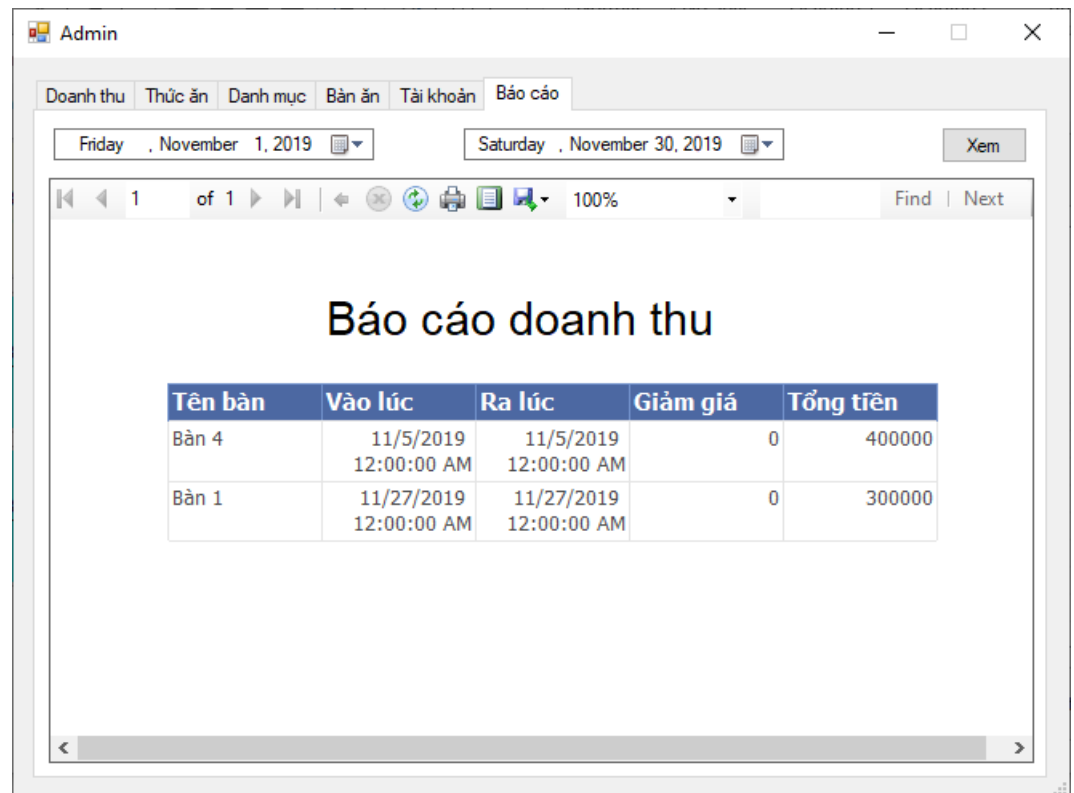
Admin

Doanh thu | Thức ăn | Danh mục | Bàn ăn | Tài khoản | Báo cáo

Friday , November 1, 2019

Saturday , November 30, 2019

Xem

1 of 1

100%

Find | Next

Báo cáo doanh thu

| Tên bàn | Vào lúc | Ra lúc | Giảm giá | Tổng tiền |
|---|---|---|---|---|
| Bàn 4 | 11/5/2019 12:00:00 AM | 11/5/2019 12:00:00 AM | 0 | 400000 |
| Bàn 1 | 11/27/2019 12:00:00 AM | 11/27/2019 12:00:00 AM | 0 | 300000 |